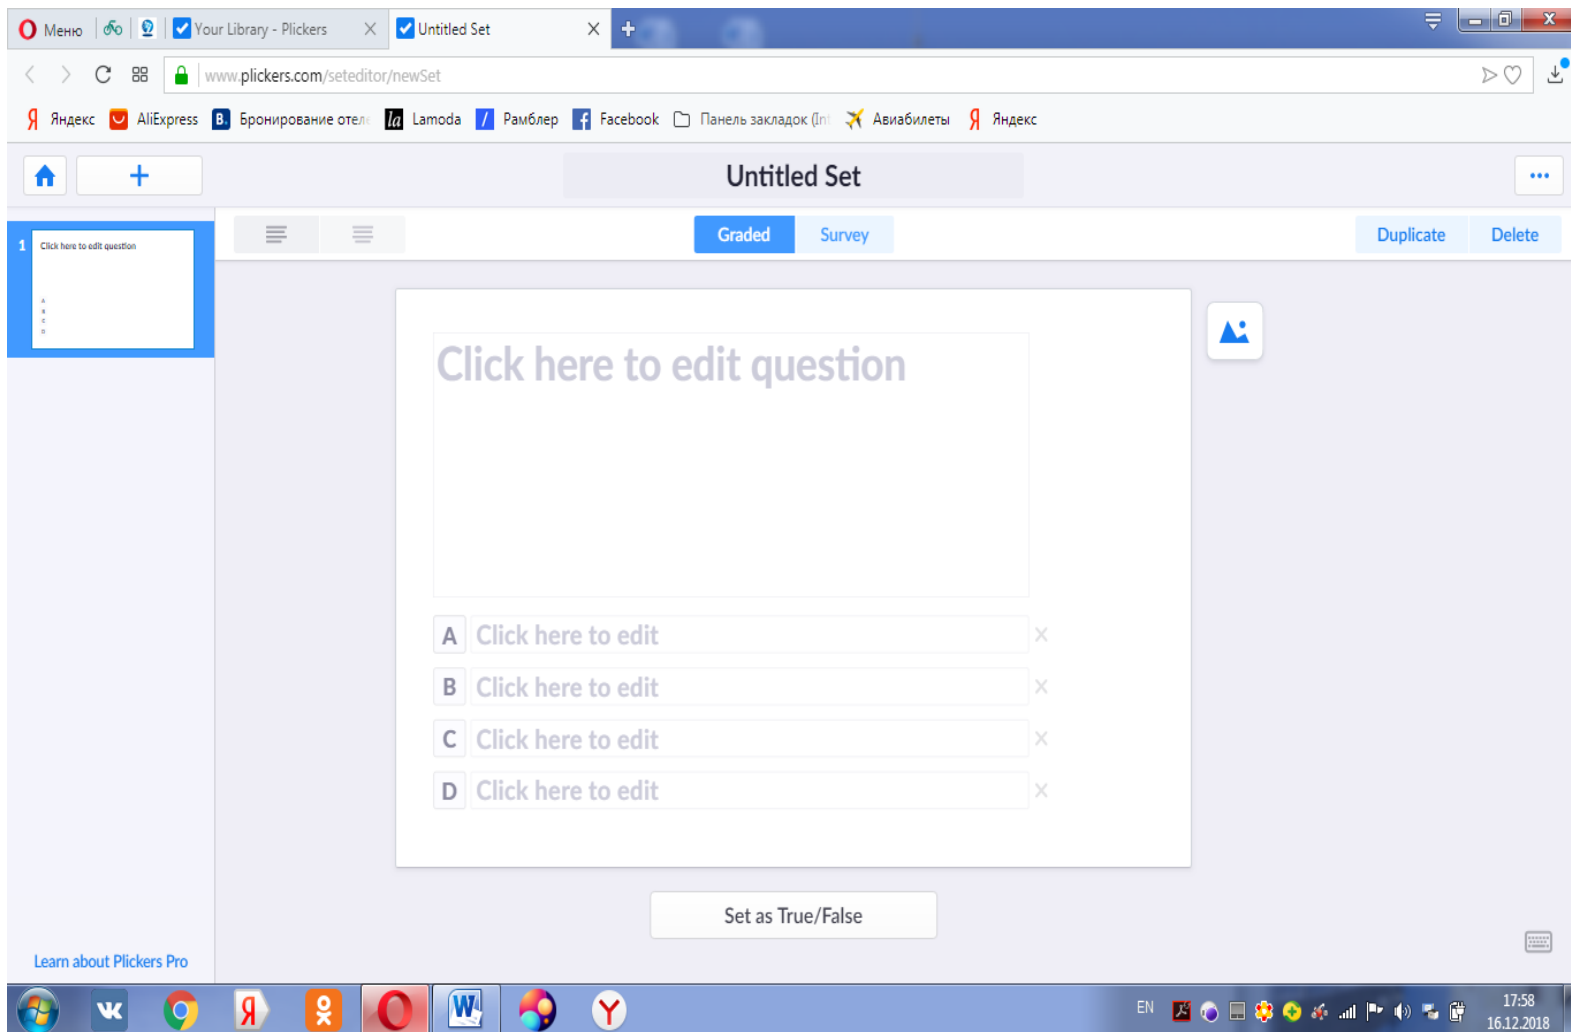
Меню | Your Library - Plickers | Untitled Set

www.plickers.com/seteditor/newSet

Яндекс | AliExpress | Бронирование отел | Lamoda | Рамблер | Facebook | Панель закладок (Ini | Авиабилеты | Яндекс

Untitled Set

...

1 Click here to edit question
A
B
C
D

Graded | Survey

Duplicate | Delete

Click here to edit question

A Click here to edit ×
B Click here to edit ×
C Click here to edit ×
D Click here to edit ×

Set as True/False

Learn about Plickers Pro

EN

17:58
16.12.2018